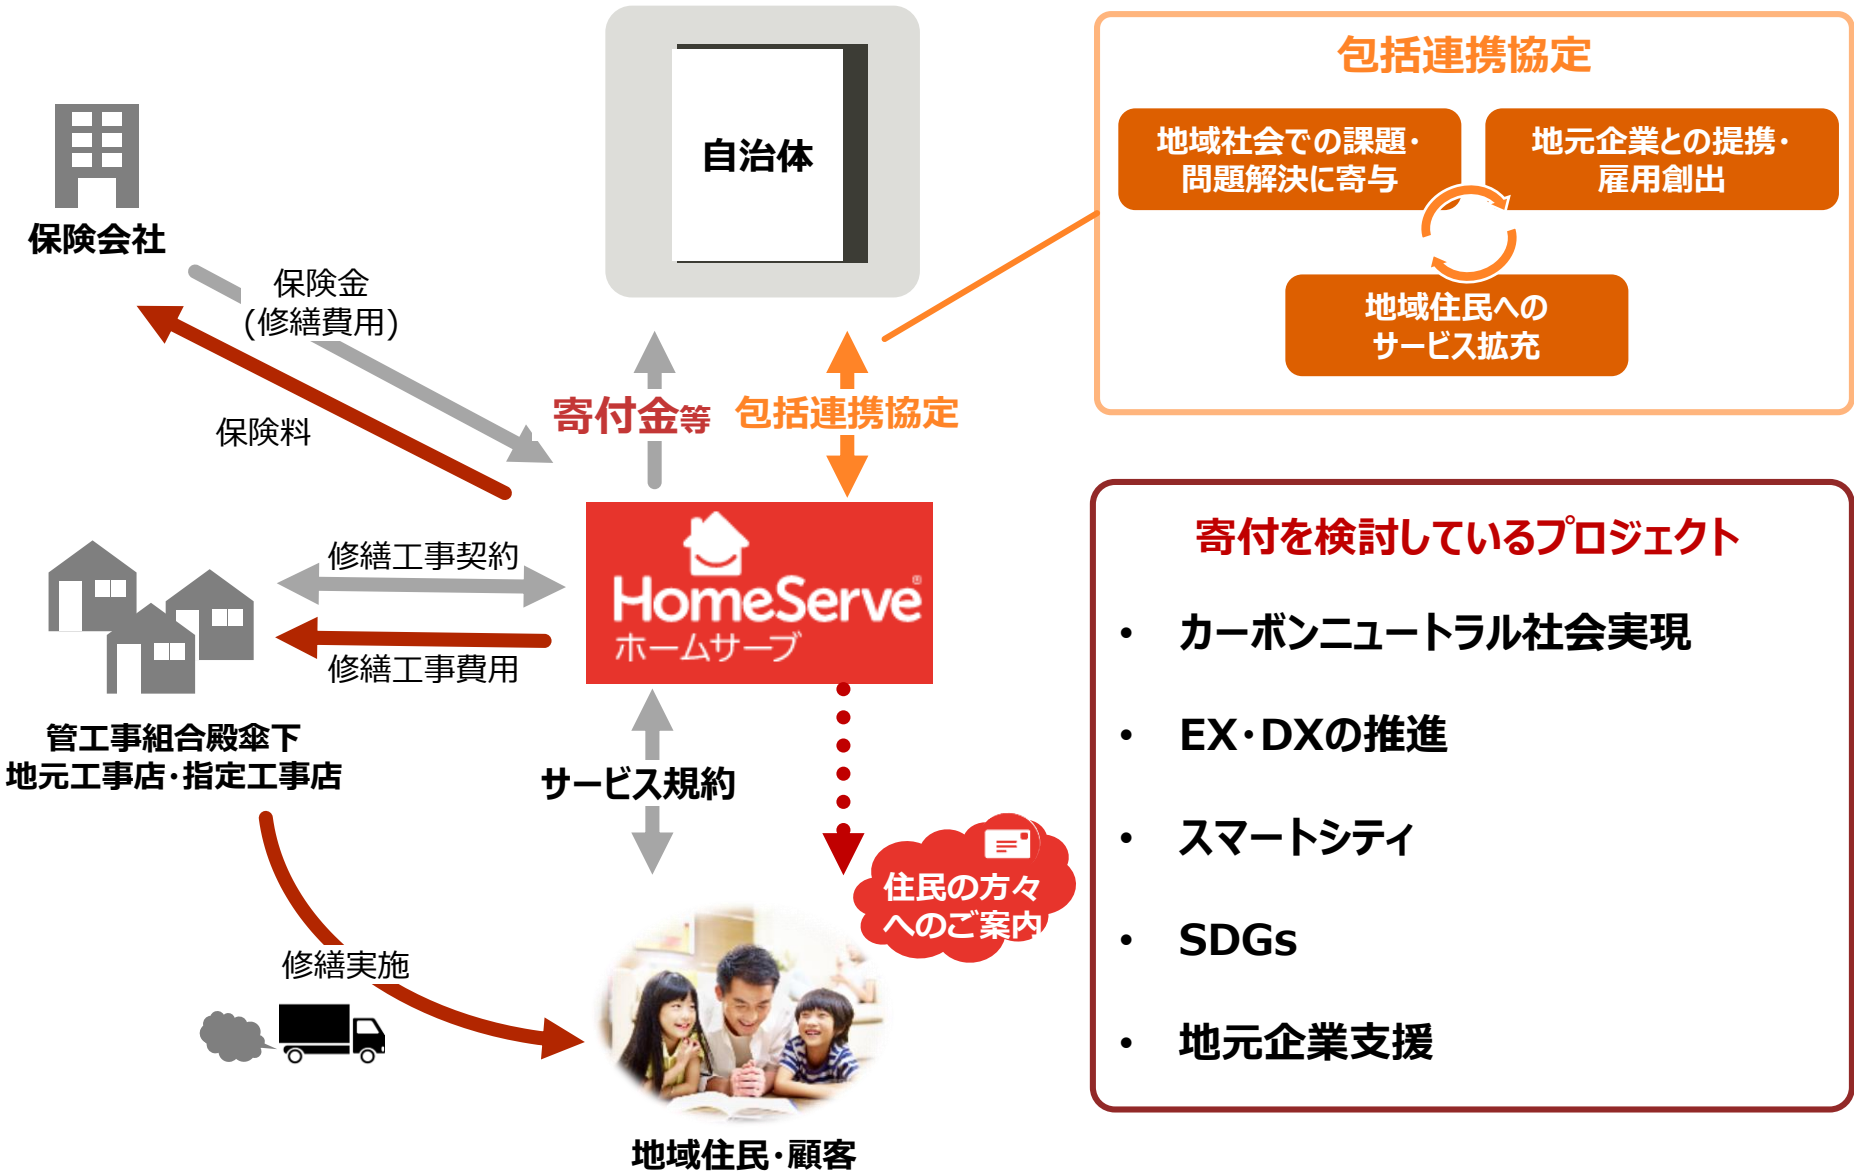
自治体

包括連携協定

地域社会での課題・問題解決に寄与

地元企業との提携・雇用創出

地域住民へのサービス拡充

保険会社

保険金
(修繕費用)

保険料

寄付金等

包括連携協定

修繕工事契約

修繕工事費用

HomeServe
ホームサーブ

管工事組合殿傘下
地元工事店・指定工事店

サービス規約

住民の方々へのご案内

修繕実施

地域住民・顧客

寄付を検討しているプロジェクト

• カーボンニュートラル社会実現

• EX・DXの推進

• スマートシティ

• SDGs

• 地元企業支援